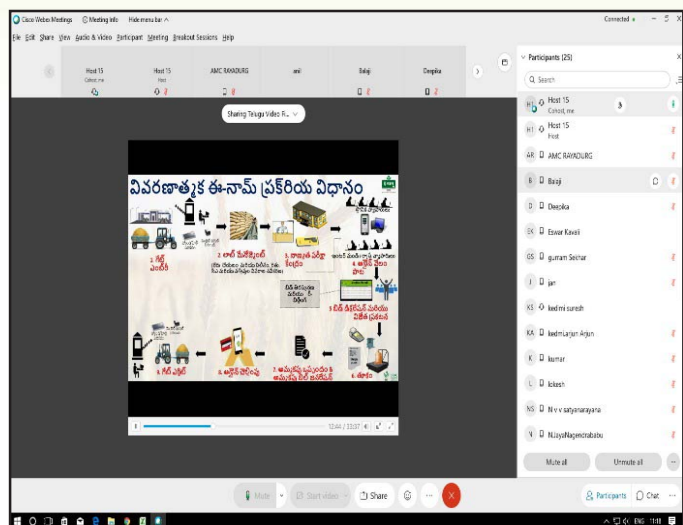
Cisco Webex Meetings ⓘ Meeting info Hide menu bar ^

Connected • – □ ×

File Edit Share View Audio & video Participant Meeting Breakout Sessions Help

Host 15
Cohost, me

Host 15
Host

AMC RAYADURG

ani

Balaji

Deepika

Sharing Telugu Video R...

వివరణాత్మక ఈ-నామ్ ప్రక్రియ విధానం

1. గేట్ ఎంట్రీ

2. లాట్ మేనేజ్మెంట్

3. నాణ్యత పరీక్ష కేంద్రం

4. ఆక్షన్ వేలం పాట

5. బిడ్ డిక్లరేషన్ మరియు విజేత ప్రకటన

6. తూకం

7. అమ్మకపు ఒప్పందం & అమ్మకపు బిల్ జనరేషన్

8. ఆన్లైన్ పేమెంట్

9. గేట్ ఎగ్జిట్

12:44 / 33:37

Participants (25)

Search

HO Host 15 Cohost, me

H1 Host 15 Host

AR AMC RAYADURG

B Balaji

D Deepika

EK Eswar Kaveli

GS gunam Sekhar

J jan

KS kedmi suresh

KA kedmarjun Arjun

K kumar

L lokesh

NS N v v satyanarayana

N N.JayaNagendrababu

Mute all

Unmute all

Mute

Start video

Share

Participants

Chat

ENG 11:11